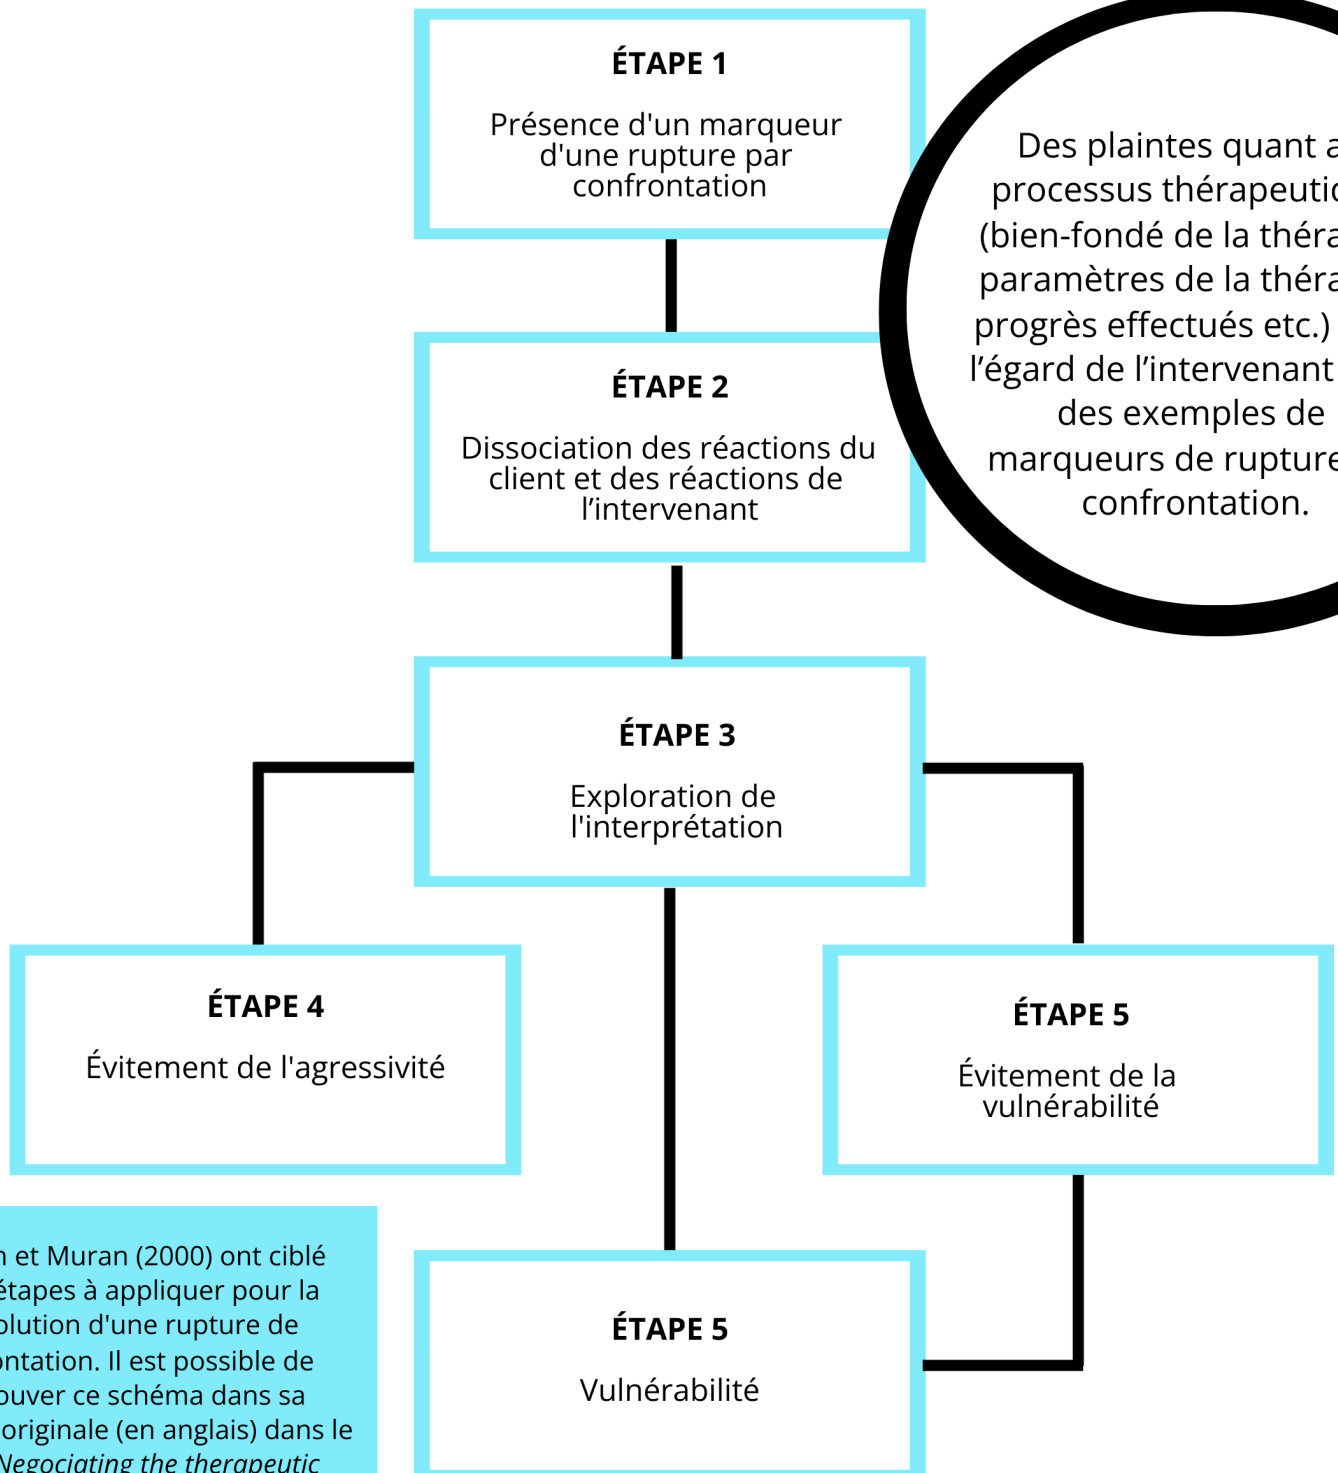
ÉTAPE 1

Présence d'un marqueur d'une rupture par confrontation

Des plaintes quant a processus thérapeutic (bien-fondé de la théra paramètres de la théra progrès effectués etc.) l'égard de l'intervenant des exemples de marqueurs de rupture confrontation.

ÉTAPE 2

Dissociation des réactions du client et des réactions de l'intervenant

ÉTAPE 3

Exploration de l'interprétation

ÉTAPE 4

Évitement de l'agressivité

ÉTAPE 5

Évitement de la vulnérabilité

n et Muran (2000) ont ciblé étapes à appliquer pour la olution d'une rupture de ontation. Il est possible de ouver ce schéma dans sa originale (en anglais) dans le *Negociating the therapeutic*

ÉTAPE 5

Vulnérabilité